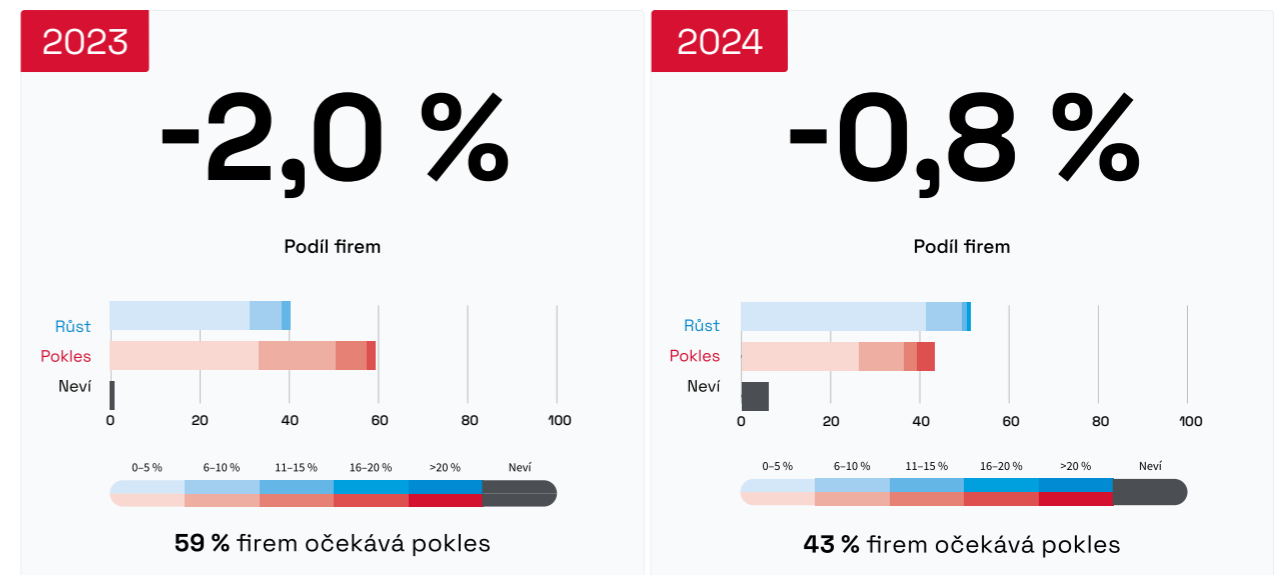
2023

-2,0 %

Podíl firem

Růst
Pokles
Neví

0 20 40 60 80 100

0–5 % 6–10 % 11–15 % 16–20 % >20 % Neví

**59 %** firem očekává pokles

2024

-0,8 %

Podíl firem

Růst
Pokles
Neví

0 20 40 60 80 100

0–5 % 6–10 % 11–15 % 16–20 % >20 % Neví

**43 %** firem očekává pokles